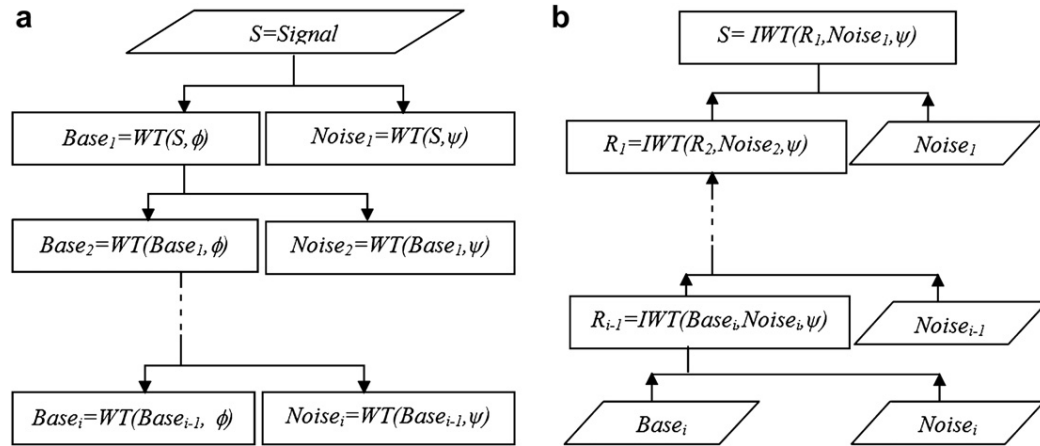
a

$S=Signal$

$Base_1=WT(S,\phi)$

$Noise_1=WT(S,\psi)$

$Base_2=WT(Base_1,\phi)$

$Noise_2=WT(Base_1,\psi)$

$Base_i=WT(Base_{i-1},\ \phi)$

$Noise_i=WT(Base_{i-1},\psi)$

b

$S=IWT(R_1,Noise_1,\psi)$

$R_1=IWT(R_2,Noise_2,\psi)$

$Noise_1$

$R_{i-1}=IWT(Base_i,Noise_i,\psi)$

$Noise_{i-1}$

$Base_i$

$Noise_i$